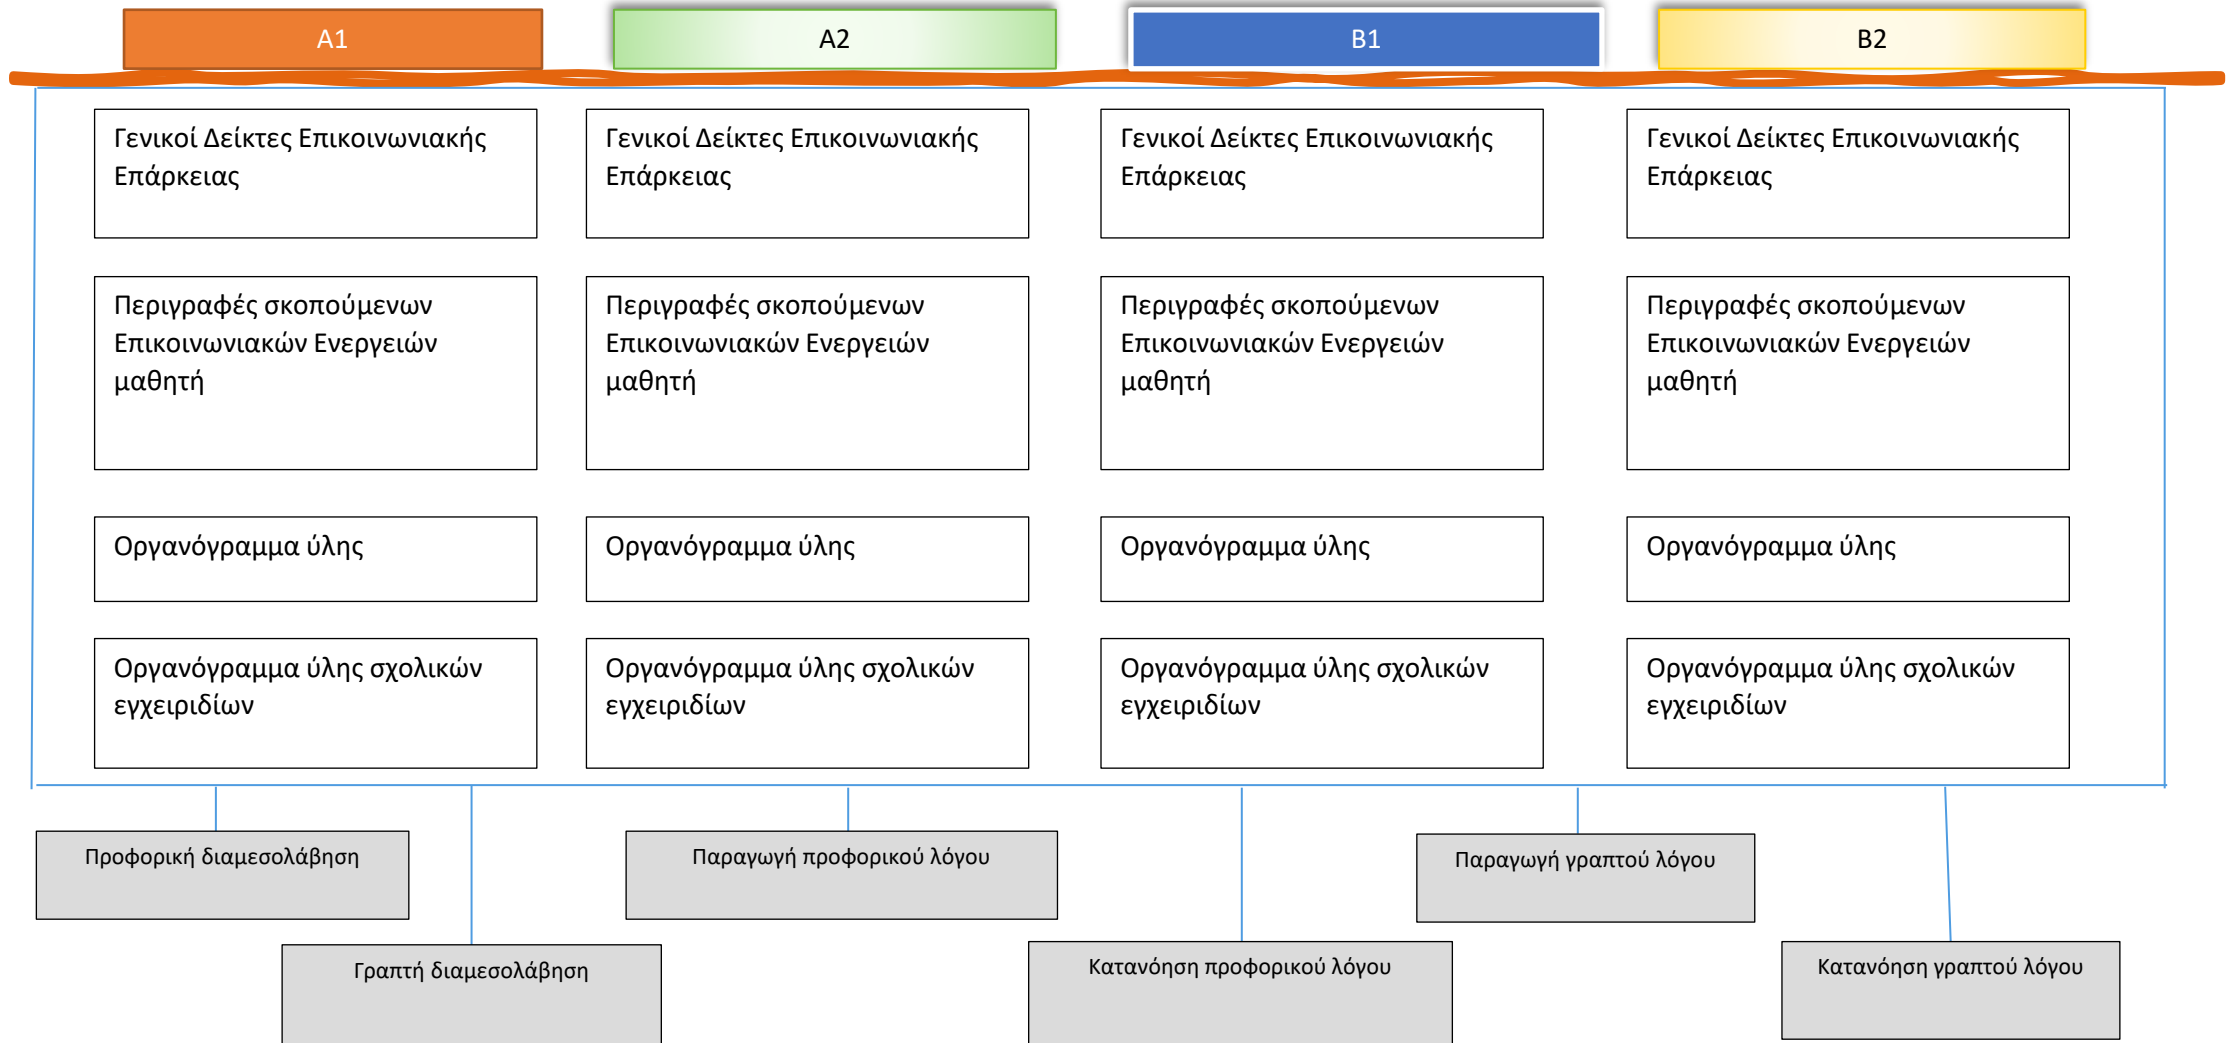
A1

A2

B1

B2

Γενικοί Δείκτες Επικοινωνιακής Επάρκειας

Γενικοί Δείκτες Επικοινωνιακής Επάρκειας

Γενικοί Δείκτες Επικοινωνιακής Επάρκειας

Γενικοί Δείκτες Επικοινωνιακής Επάρκειας

Περιγραφές σκοπούμενων Επικοινωνιακών Ενεργειών μαθητή

Περιγραφές σκοπούμενων Επικοινωνιακών Ενεργειών μαθητή

Περιγραφές σκοπούμενων Επικοινωνιακών Ενεργειών μαθητή

Περιγραφές σκοπούμενων Επικοινωνιακών Ενεργειών μαθητή

Οργανόγραμμα ύλης

Οργανόγραμμα ύλης

Οργανόγραμμα ύλης

Οργανόγραμμα ύλης

Οργανόγραμμα ύλης σχολικών εγχειριδίων

Οργανόγραμμα ύλης σχολικών εγχειριδίων

Οργανόγραμμα ύλης σχολικών εγχειριδίων

Οργανόγραμμα ύλης σχολικών εγχειριδίων

Προφορική διαμεσολάβηση

Παραγωγή προφορικού λόγου

Παραγωγή γραπτού λόγου

Γραπτή διαμεσολάβηση

Κατανόηση προφορικού λόγου

Κατανόηση γραπτού λόγου